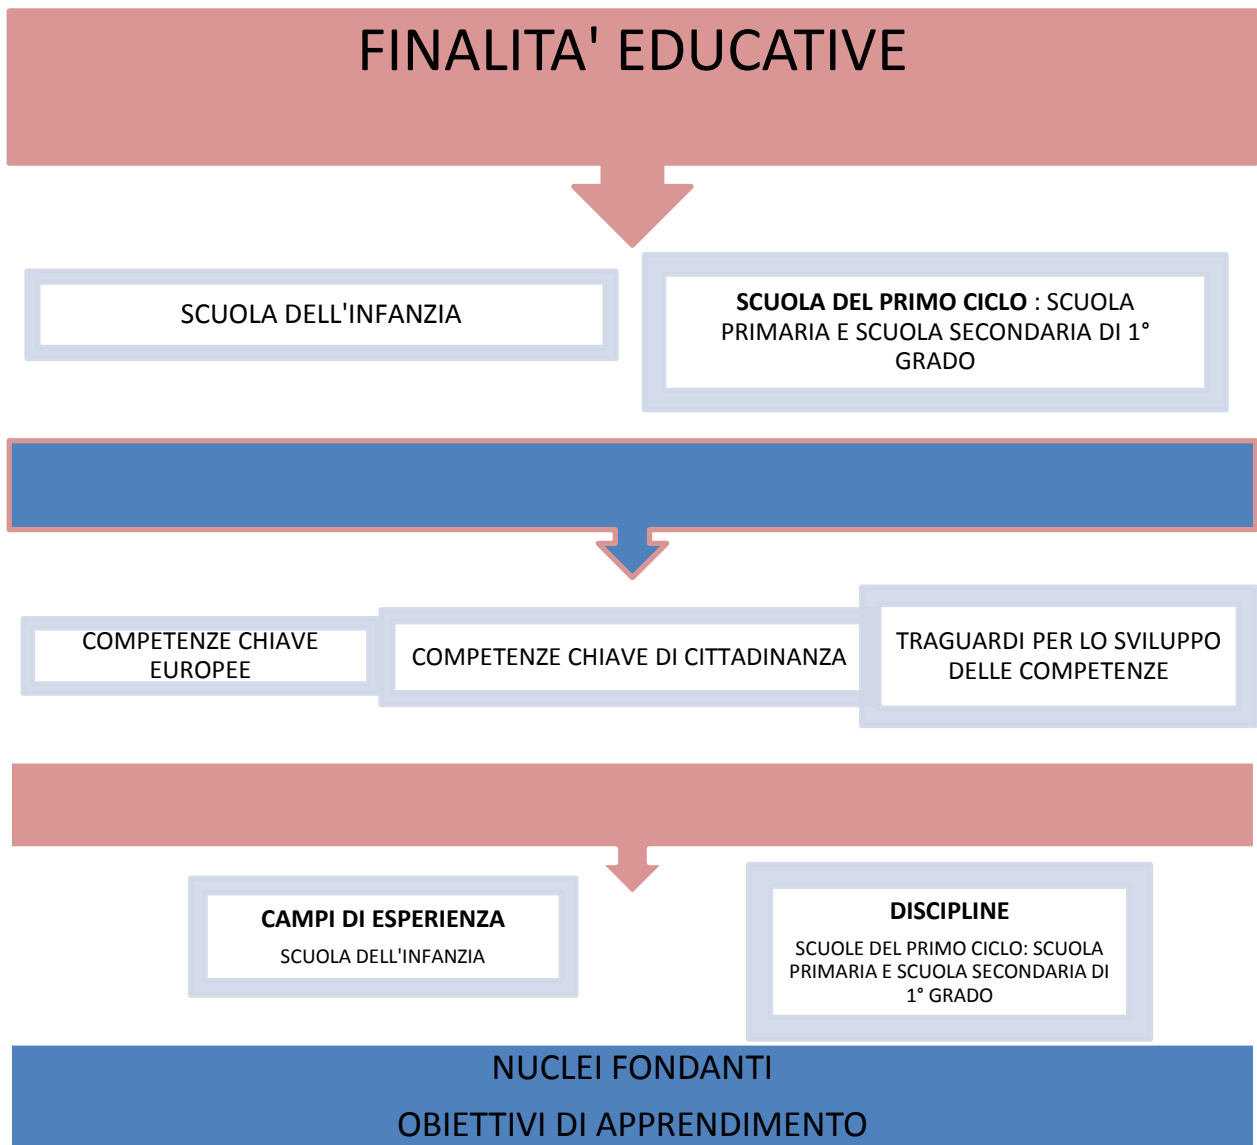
FINALITA' EDUCATIVE

SCUOLA DELL'INFANZIA

**SCUOLA DEL PRIMO CICLO** : SCUOLA PRIMARIA E SCUOLA SECONDARIA DI 1° GRADO

COMPETENZE CHIAVE EUROPEE

COMPETENZE CHIAVE DI CITTADINANZA

TRAGUARDI PER LO SVILUPPO DELLE COMPETENZE

**CAMPI DI ESPERIENZA**

SCUOLA DELL'INFANZIA

**DISCIPLINE**

SCUOLE DEL PRIMO CICLO: SCUOLA PRIMARIA E SCUOLA SECONDARIA DI 1° GRADO

NUCLEI FONDANTI

OBIETTIVI DI APPRENDIMENTO